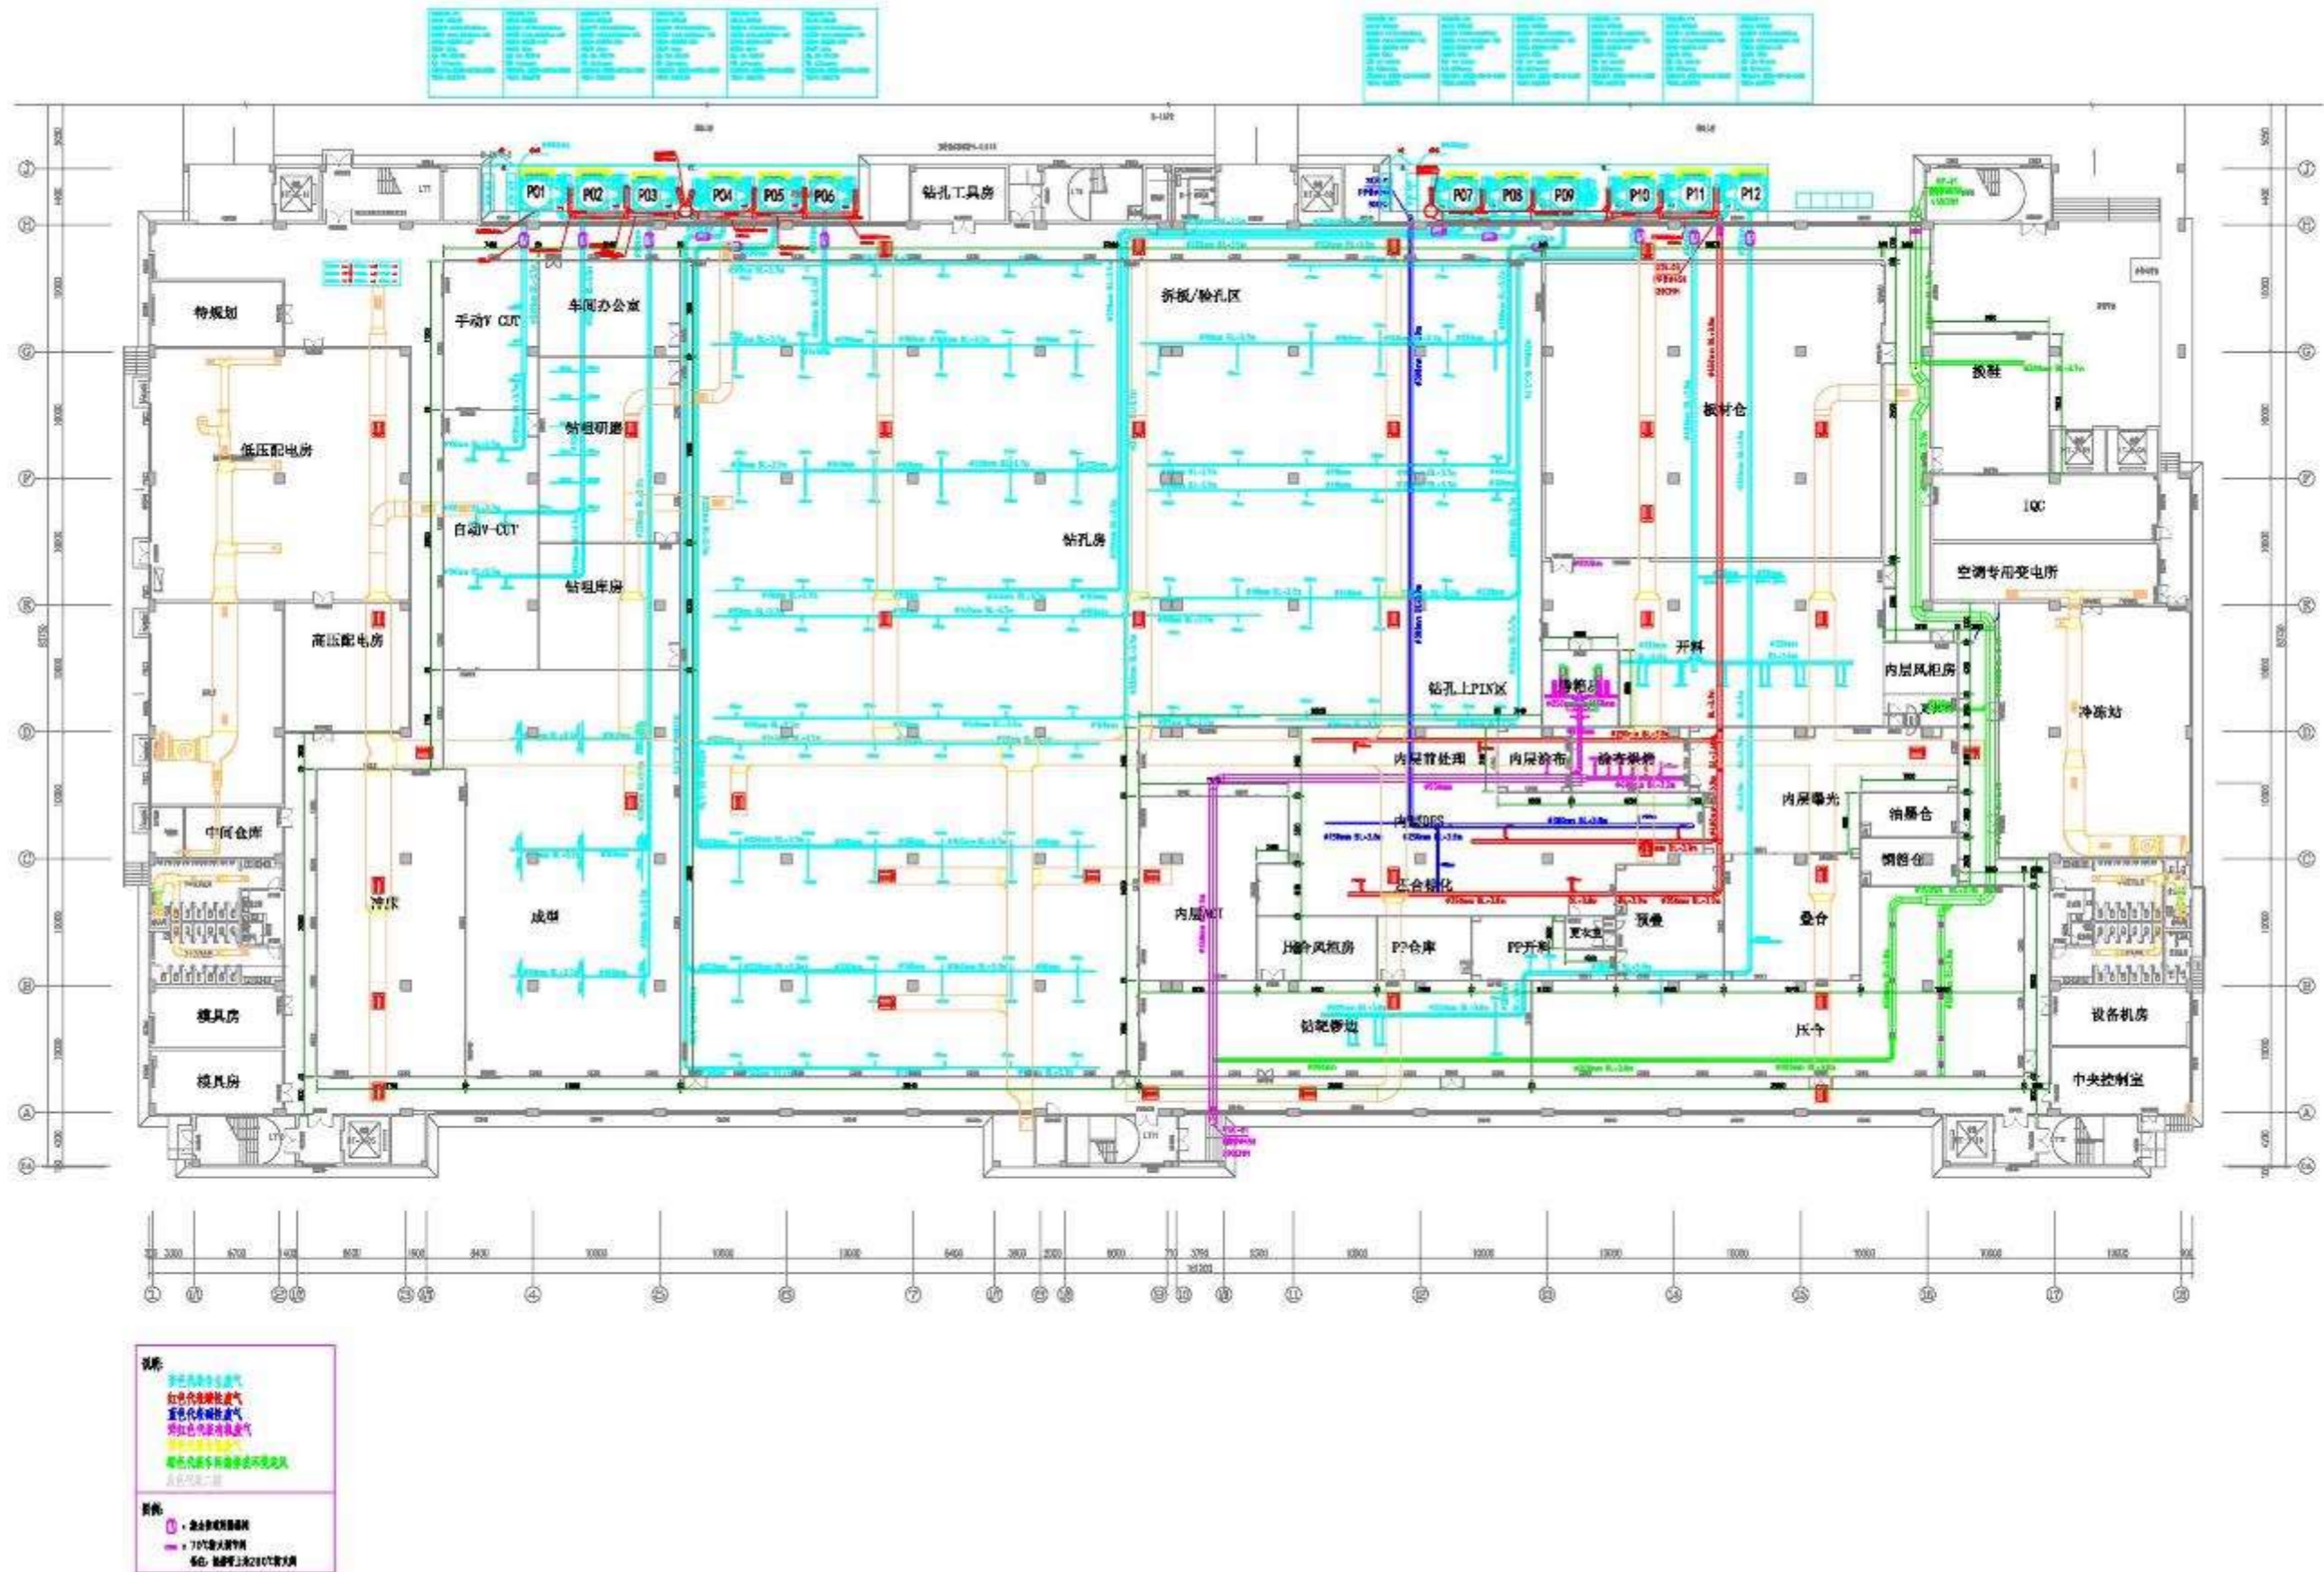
P01 P02 P03 P04 P05 P06
钻孔工具房
P07 P08 P09 P10 P11 P12
待规划
手动V CUT
车间办公室
拆板/验孔区
板材仓
拔柱
低压配电房
钻咀研磨
钻孔房
自动V-CUT
钻咀库房
IQC
空调专用变电所
高压配电房
开料
内层风柜房
钻孔上PIN区
冷冻站
内层前处理
内层涂布
内层曝光
中间仓库
内层DES
铂箔仓
铜箔仓
压合棕化
冲床
成型
内层AOI
压合风柜房
PP仓库
PP开料
预叠
叠合
模具房
钻靶磨边
压合
设备机房
模具房
中央控制室
说明:
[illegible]
图例:
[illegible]